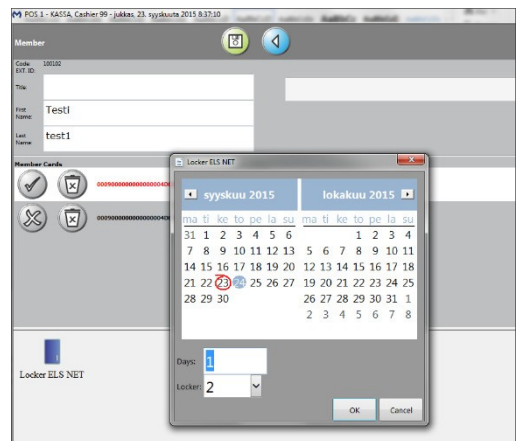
POS 1 - KASSA, Cashier 99 - jukkas, 23. syyskuuta 2015 8:37:10

Member

Code: 100102
EXT. ID:

Title

First Name: Testl

Last Name: test1

Member Cards

0009000000000000004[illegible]

0009000000000000004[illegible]

Locker ELS NET

syyskuu 2015

| ma | ti | ke | to | pe | la | su |
|---|---|---|---|---|---|---|
| 31 | 1 | 2 | 3 | 4 | 5 | 6 |
| 7 | 8 | 9 | 10 | 11 | 12 | 13 |
| 14 | 15 | 16 | 17 | 18 | 19 | 20 |
| 21 | 22 | 23 | 24 | 25 | 26 | 27 |
| 28 | 29 | 30 | | | | |

lokakuu 2015

| ma | ti | ke | to | pe | la | su |
|---|---|---|---|---|---|---|
| | | | 1 | 2 | 3 | 4 |
| 5 | 6 | 7 | 8 | 9 | 10 | 11 |
| 12 | 13 | 14 | 15 | 16 | 17 | 18 |
| 19 | 20 | 21 | 22 | 23 | 24 | 25 |
| 26 | 27 | 28 | 29 | 30 | 31 | 1 |
| 2 | 3 | 4 | 5 | 6 | 7 | 8 |

Days: 1

Locker: 2

OK

Cancel

Locker ELS NET